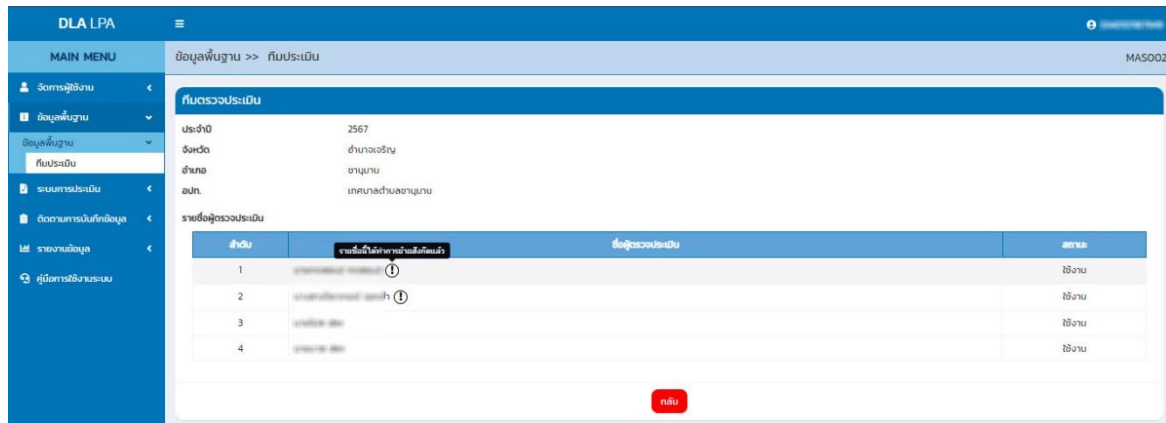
DLA LPA

MAIN MENU

จัดการผู้ใช้งาน

ข้อมูลพื้นฐาน

ข้อมูลพื้นฐาน

ทีมประเมิน

ระบบการประเมิน

ติดตามการบันทึกข้อมูล

รายงานข้อมูล

คู่มือการใช้งานระบบ

ข้อมูลพื้นฐาน >> ทีมประเมิน

MAS002

ทีมตรวจประเมิน

ประจำปี 2567

จังหวัด อำนาจเจริญ

อำเภอ ชานุมาน

อปท. เทศบาลตำบลชานุมาน

รายชื่อผู้ตรวจประเมิน

| ลำดับ | ชื่อผู้ตรวจประเมิน | สถานะ |
|---|---|---|
| 1 | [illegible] | ใช้งาน |
| 2 | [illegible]h | ใช้งาน |
| 3 | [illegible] | ใช้งาน |
| 4 | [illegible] | ใช้งาน |

รายชื่อนี้ได้ทำการย้ายสังกัดแล้ว

กลับ